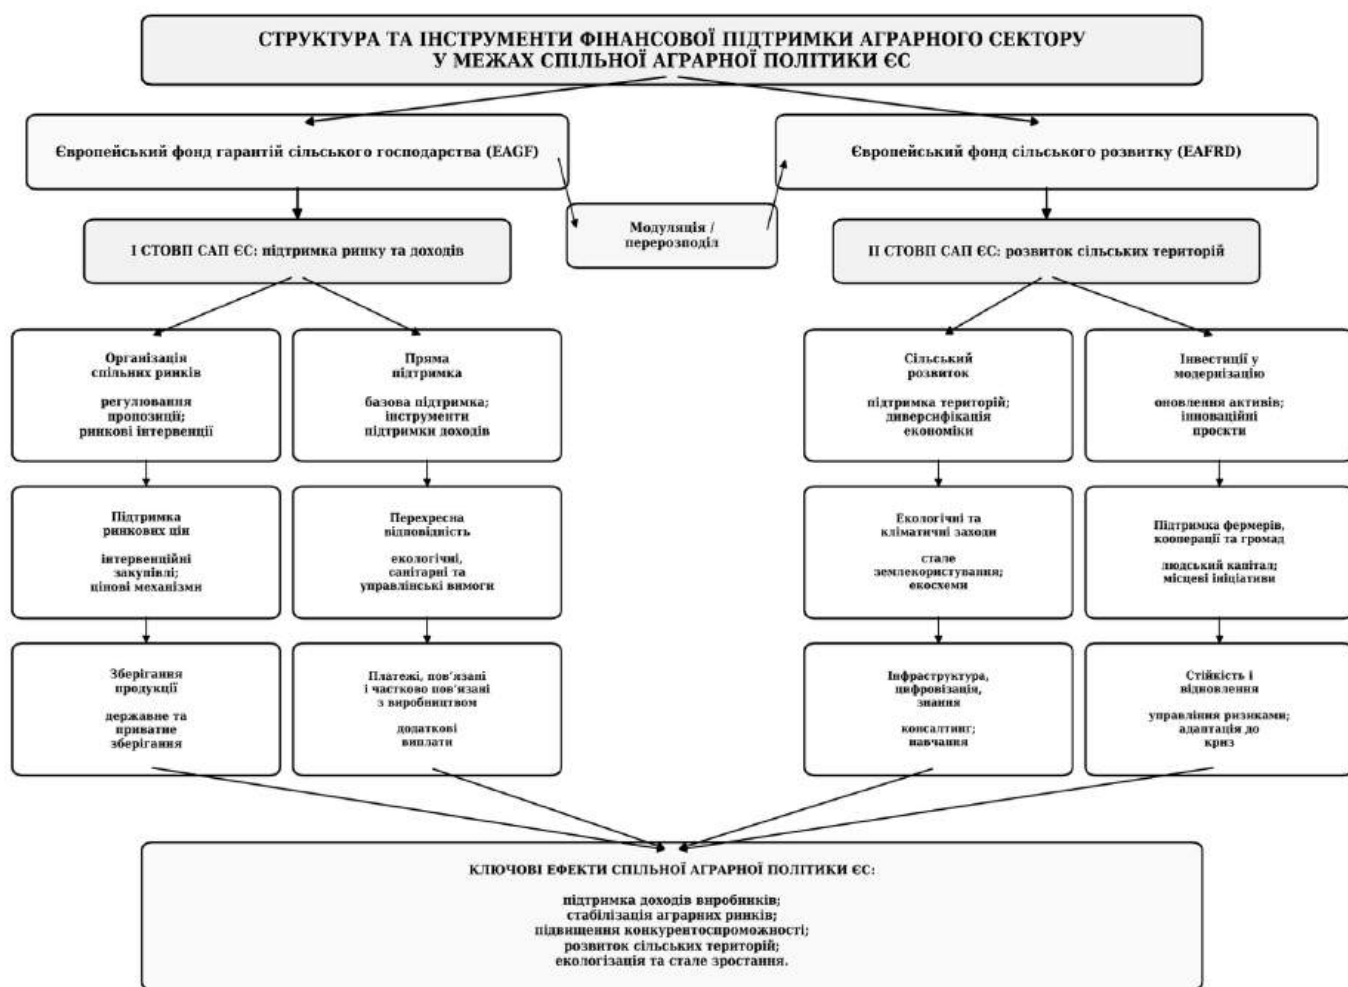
СТРУКТУРА ТА ІНСТРУМЕНТИ ФІНАНСОВОЇ ПІДТРИМКИ АГРАРНОГО СЕКТОРУ У МЕЖАХ СПІЛЬНОЇ АГРАРНОЇ ПОЛІТИКИ ЄС

Європейський фонд гарантій сільського господарства (EAGF)

Європейський фонд сільського розвитку (EAFRD)

Модуляція / перерозподіл

І СТОВП САП ЄС: підтримка ринку та доходів

ІІ СТОВП САП ЄС: розвиток сільських територій

Організація спільних ринків

регулювання пропозиції; ринкові інтервенції

Пряма підтримка

базова підтримка; інструменти підтримки доходів

Сільський розвиток

підтримка територій; диверсифікація економіки

Інвестиції у модернізацію

оновлення активів; інноваційні проєкти

Підтримка ринкових цін

інтервенційні закупівлі; цінові механізми

Перехресна відповідність

екологічні, санітарні та управлінські вимоги

Екологічні та кліматичні заходи

стале землекористування; екосхеми

Підтримка фермерів, кооперації та громад

людський капітал; місцеві ініціативи

Зберігання продукції

державне та приватне зберігання

Платежі, пов'язані і частково пов'язані з виробництвом

додаткові виплати

Інфраструктура, цифровізація, знання

консалтинг; навчання

Стійкість і відновлення

управління ризиками; адаптація до криз

КЛЮЧОВІ ЕФЕКТИ СПІЛЬНОЇ АГРАРНОЇ ПОЛІТИКИ ЄС:

підтримка доходів виробників; стабілізація аграрних ринків; підвищення конкурентоспроможності; розвиток сільських територій; екологізація та стале зростання.